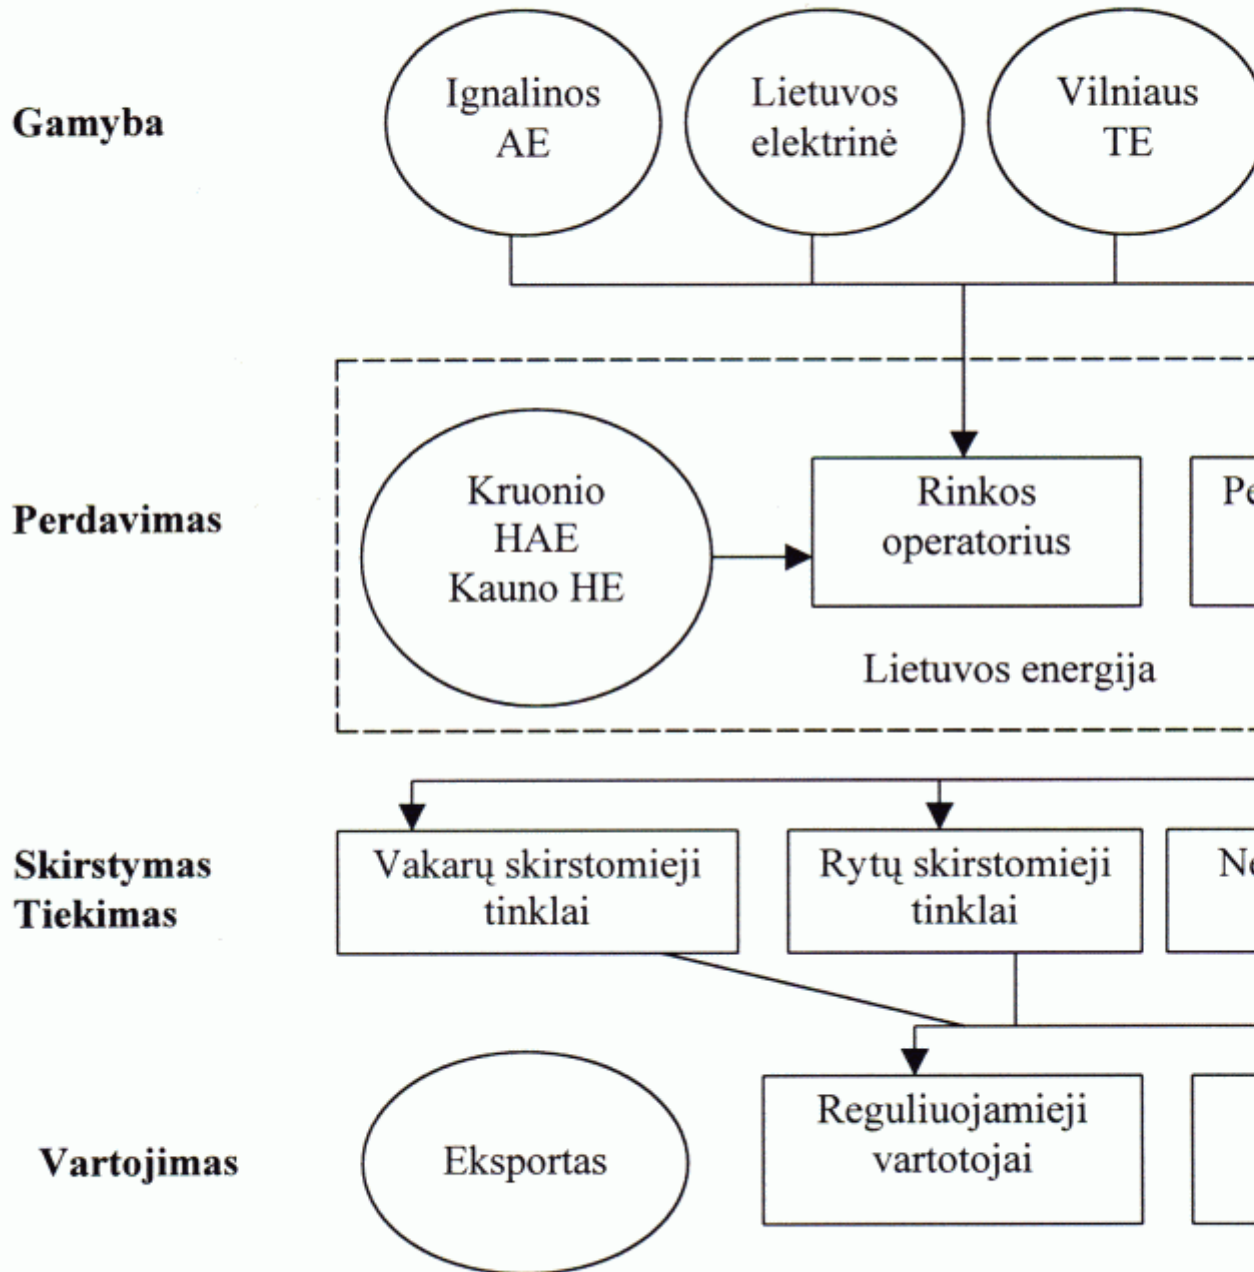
Gamyba

Ignalinos AE

Lietuvos elektrinė

Vilniaus TE

Perdavimas

Kruonio HAE Kauno HE

Rinkos operatorius

Pe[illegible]

Lietuvos energija

Skirstymas
Tiekimas

Vakarų skirstomieji tinklai

Rytų skirstomieji tinklai

Ne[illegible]

Vartojimas

Eksportas

Reguliuojamieji vartotojai